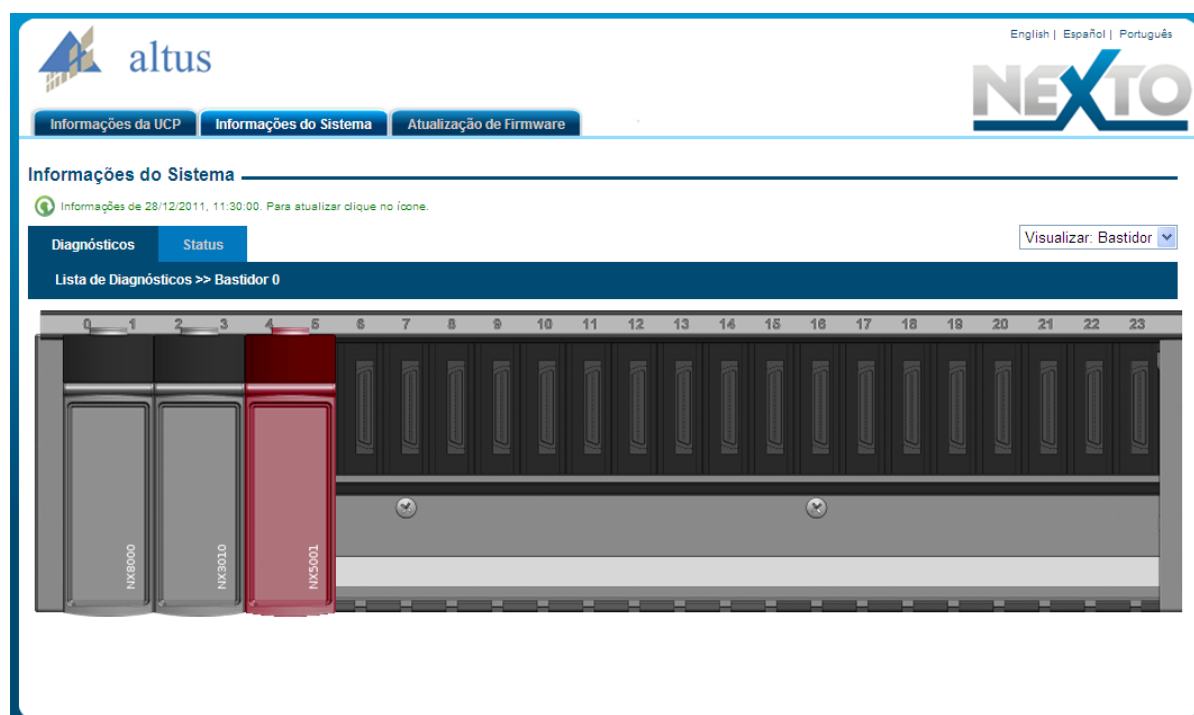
altus

English | Español | Português

NEXTO

Informações da UCP | Informações do Sistema | Atualização de Firmware

Informações do Sistema

Informações de 28/12/2011, 11:30:00. Para atualizar clique no ícone.

Diagnósticos | Status

Visualizar: Bastidor

Lista de Diagnósticos >> Bastidor 0

0 1 2 3 4 5 6 7 8 9 10 11 12 13 14 15 16 17 18 19 20 21 22 23

NX8000

NX3010

NX5001